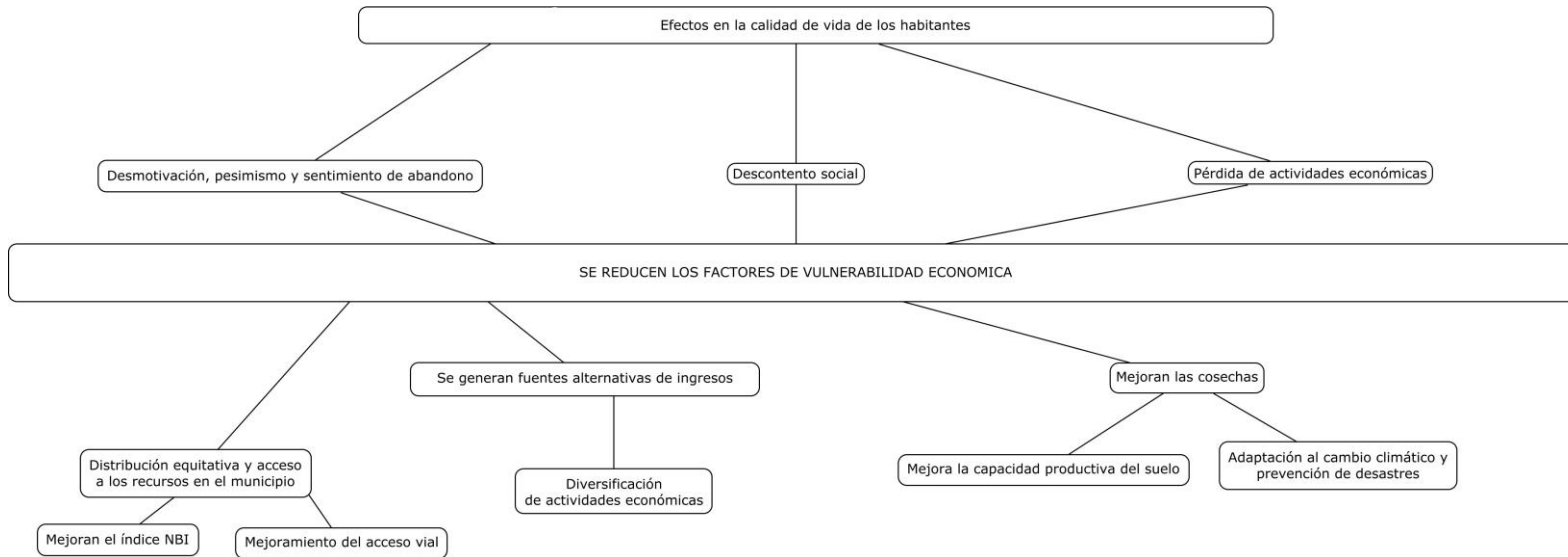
Efectos en la calidad de vida de los habitantes

Desmotivación, pesimismo y sentimiento de abandono

Descontento social

Pérdida de actividades económicas

SE REDUCEN LOS FACTORES DE VULNERABILIDAD ECONOMICA

Se generan fuentes alternativas de ingresos

Mejoran las cosechas

Distribución equitativa y acceso a los recursos en el municipio

Diversificación de actividades económicas

Mejora la capacidad productiva del suelo

Adaptación al cambio climático y prevención de desastres

Mejoran el índice NBI

Mejoramiento del acceso vial